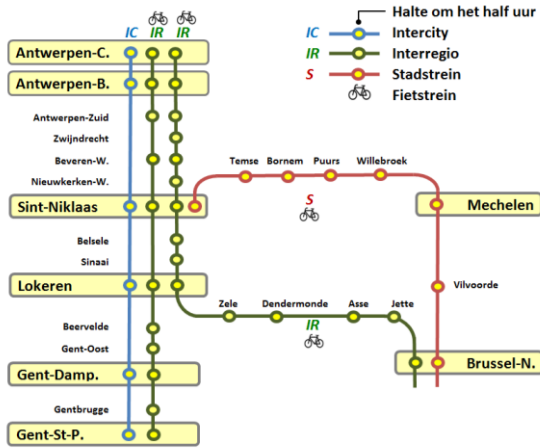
IC IR IR

Halte om het half uur
IC Intercity
IR Interregio
S Stadstrein
Fietstrein

Antwerpen-C.
Antwerpen-B.
Antwerpen-Zuid
Zwijndrecht
Beveren-W.
Nieuwkerken-W.
Sint-Niklaas
Belsele
Sinaai
Lokeren
Beervelde
Gent-Oost
Gent-Damp.
Gentbrugge
Gent-St-P.

Temse
Bornem
Puurs
Willebroek
S
Mechelen
Vilvoorde
Zele
Dendermonde
Asse
Jette
IR
Brussel-N.